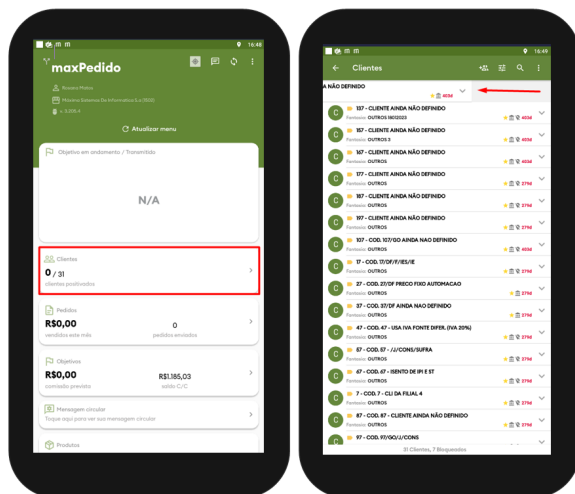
16:48

maxPedido

Rosiane Pinheiro
Máxima Sistemas De Informática S.A (9010)
v. 3.205.4

Atualizar menu

Objetivo em andamento / Transmitido

N/A

Clientes
0 / 31
clientes positivados

Pedidos
R$0,00
vendidos este mês
0
pedidos enviados

Objetivos
R$0,00
comissão prevista
R$1.185,03
saldo C/C

Mensagem circular
Toque aqui para ver sua mensagem circular

Produtos

16:49

Clientes

A NÃO DEFINIDO
403d

C 137 - CLIENTE AINDA NÃO DEFINIDO
Fantasia: OUTROS 18012023
403d

C 157 - CLIENTE AINDA NÃO DEFINIDO
Fantasia: OUTROS 3
403d

C 167 - CLIENTE AINDA NÃO DEFINIDO
Fantasia: OUTROS
403d

C 177 - CLIENTE AINDA NÃO DEFINIDO
Fantasia: OUTROS
279d

C 187 - CLIENTE AINDA NÃO DEFINIDO
Fantasia: OUTROS
279d

C 197 - CLIENTE AINDA NÃO DEFINIDO
Fantasia: OUTROS
279d

C 107 - COD. 107/GO AINDA NAO DEFINIDO
Fantasia: OUTROS
403d

C 17 - COD. 17/DF/F/IES/IE
Fantasia: OUTROS
279d

C 27 - COD. 27/DF PRECO FIXO AUTOMACAO
Fantasia: OUTROS
279d

C 37 - COD. 37/DF AINDA NAO DEFINIDO
Fantasia: OUTROS
279d

C 47 - COD. 47 - USA IVA FONTE DIFER. (IVA 20%)
Fantasia: OUTROS
279d

C 57 - COD. 57 - /J/CONS/SUFRA
Fantasia: OUTROS
279d

C 67 - COD. 67 - ISENTO DE IPI E ST
Fantasia: OUTROS
279d

C 7 - COD. 7 - CLI DA FILIAL 4
Fantasia: OUTROS
279d

C 87 - COD. 87 - CLIENTE AINDA NÃO DEFINIDO
Fantasia: OUTROS
279d

C 97 - COD. 97/GO/J/CONS

31 Clientes, 7 Bloqueados